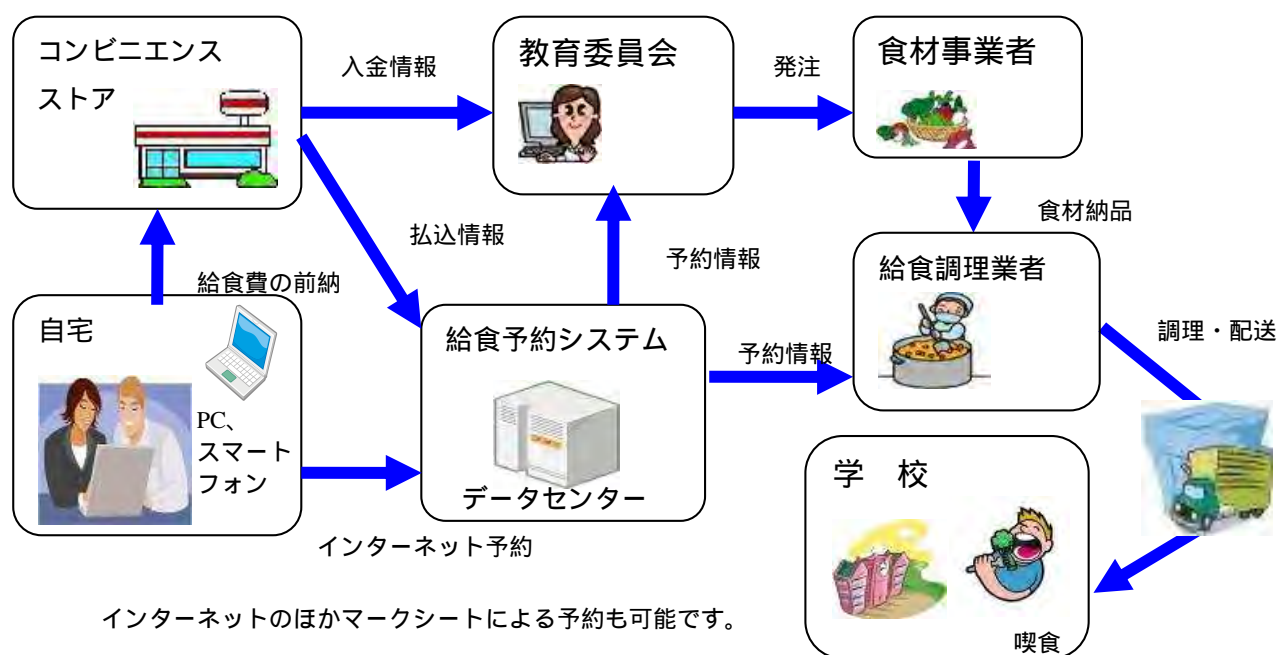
コンビニエンスストア

入金情報

教育委員会

発注

食材事業者

払込情報

食材納品

予約情報

給食調理業者

給食費の前納

自宅

PC、スマートフォン

給食予約システム

データセンター

予約情報

調理・配送

学　校

インターネット予約

インターネットのほかマークシートによる予約も可能です。

喫食